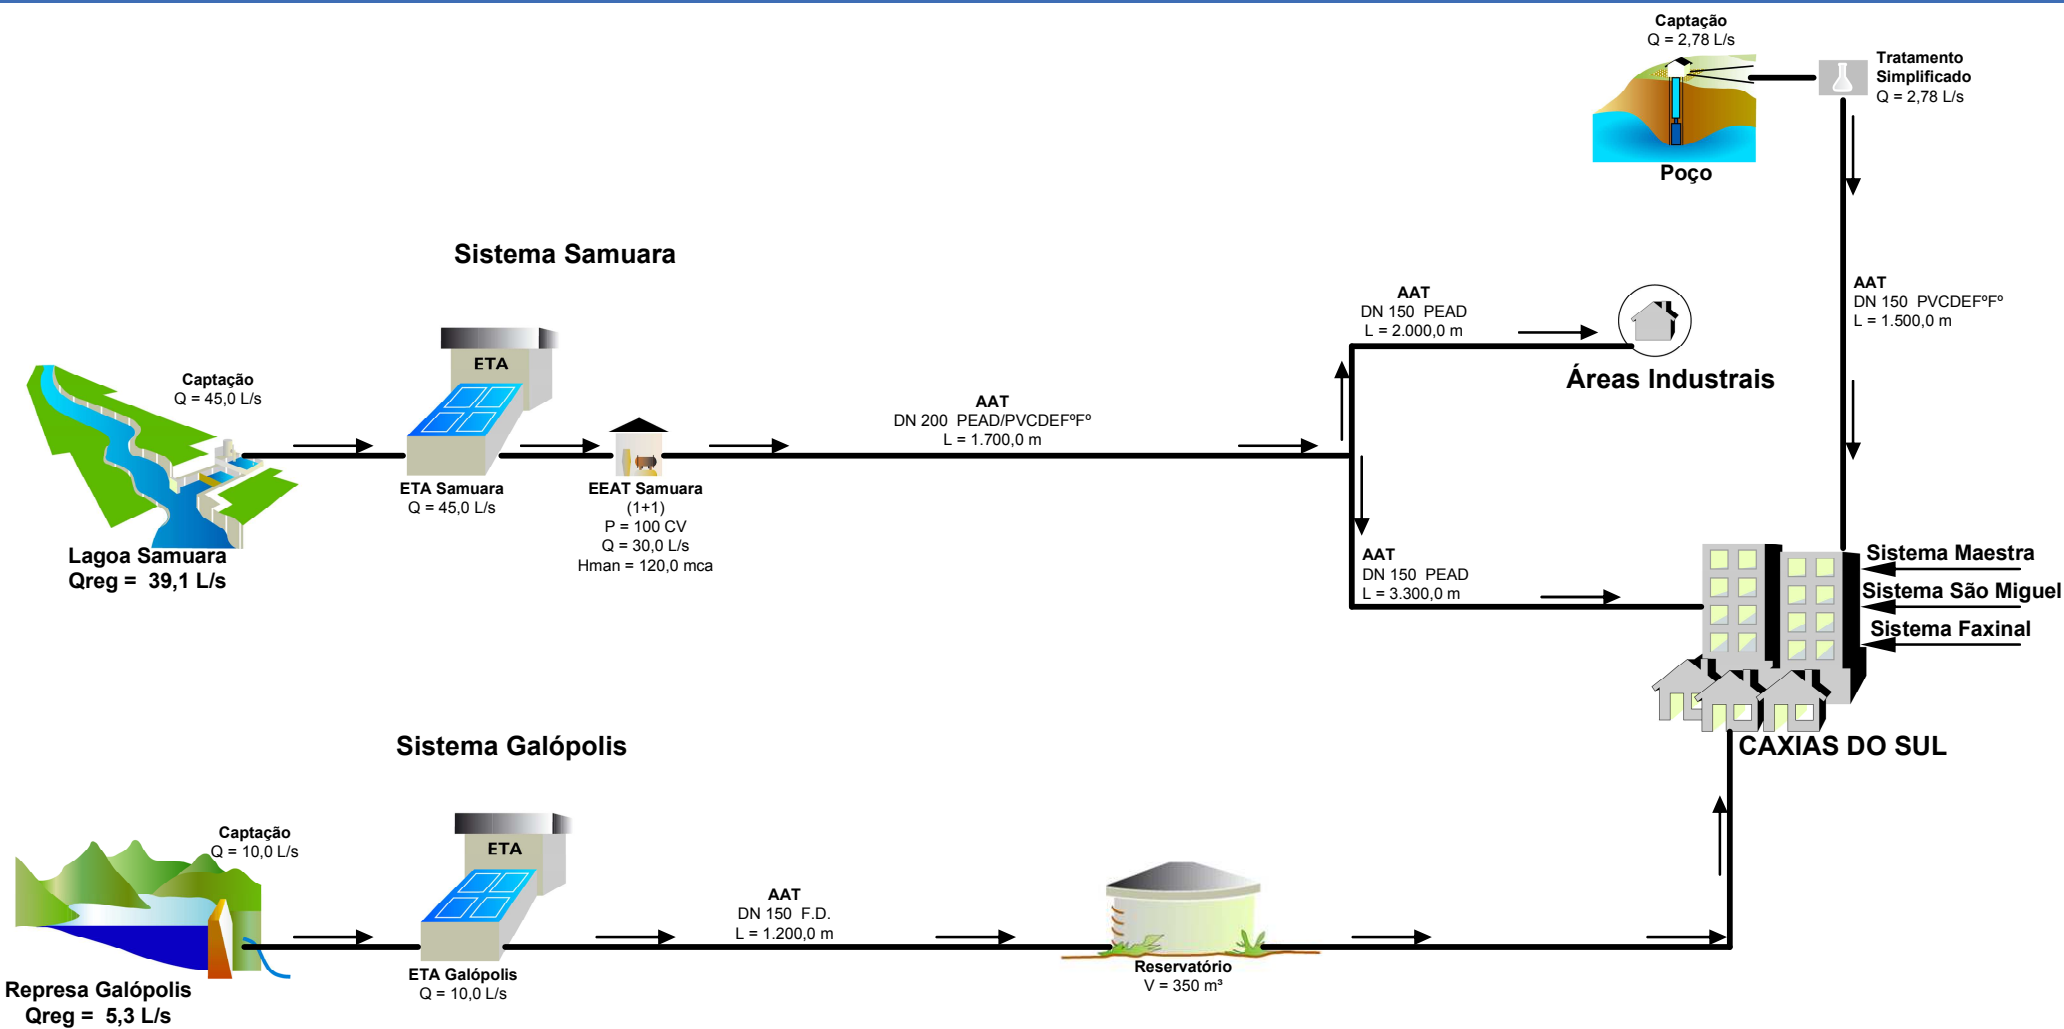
Captação
Q = 2,78 L/s

Tratamento Simplificado
Q = 2,78 L/s

Poço

Sistema Samuara

AAT
DN 150 PVCDEFºFº
L = 1.500,0 m

AAT
DN 150 PEAD
L = 2.000,0 m

Áreas Industrais

ETA

Captação
Q = 45,0 L/s

AAT
DN 200 PEAD/PVCDEFºFº
L = 1.700,0 m

ETA Samuara
Q = 45,0 L/s

EEAT Samuara
(1+1)
P = 100 CV
Q = 30,0 L/s
Hman = 120,0 mca

Lagoa Samuara
Qreg = 39,1 L/s

AAT
DN 150 PEAD
L = 3.300,0 m

Sistema Maestra
Sistema São Miguel
Sistema Faxinal

CAXIAS DO SUL

Sistema Galópolis

ETA

Captação
Q = 10,0 L/s

AAT
DN 150 F.D.
L = 1.200,0 m

ETA Galópolis
Q = 10,0 L/s

Reservatório
V = 350 m³

Represa Galópolis
Qreg = 5,3 L/s